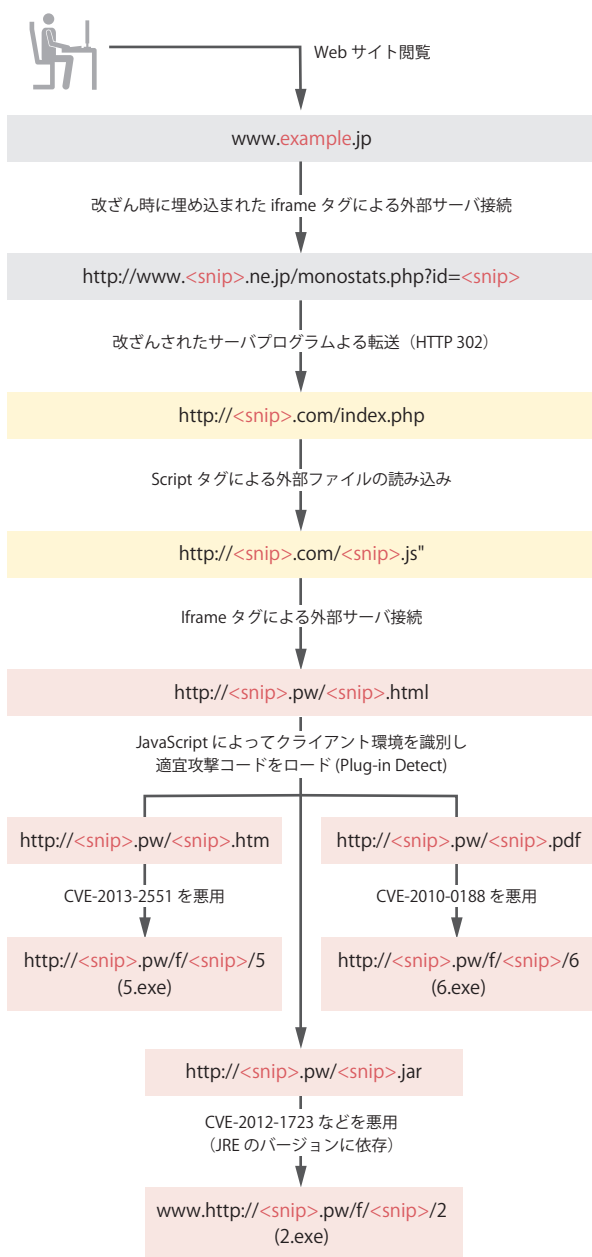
Web サイト閲覧

www.example.jp

改ざん時に埋め込まれた iframe タグによる外部サーバ接続

http://www.<snip>.ne.jp/monostats.php?id=<snip>

改ざんされたサーバプログラムよる転送（HTTP 302）

http://<snip>.com/index.php

Script タグによる外部ファイルの読み込み

http://<snip>.com/<snip>.js"

Iframe タグによる外部サーバ接続

http://<snip>.pw/<snip>.html

JavaScript によってクライアント環境を識別し
適宜攻撃コードをロード (Plug-in Detect)

http://<snip>.pw/<snip>.htm

CVE-2013-2551 を悪用

http://<snip>.pw/f/<snip>/5
(5.exe)

http://<snip>.pw/<snip>.pdf

CVE-2010-0188 を悪用

http://<snip>.pw/f/<snip>/6
(6.exe)

http://<snip>.pw/<snip>.jar

CVE-2012-1723 などを悪用
（JRE のバージョンに依存）

www.http://<snip>.pw/f/<snip>/2
(2.exe)